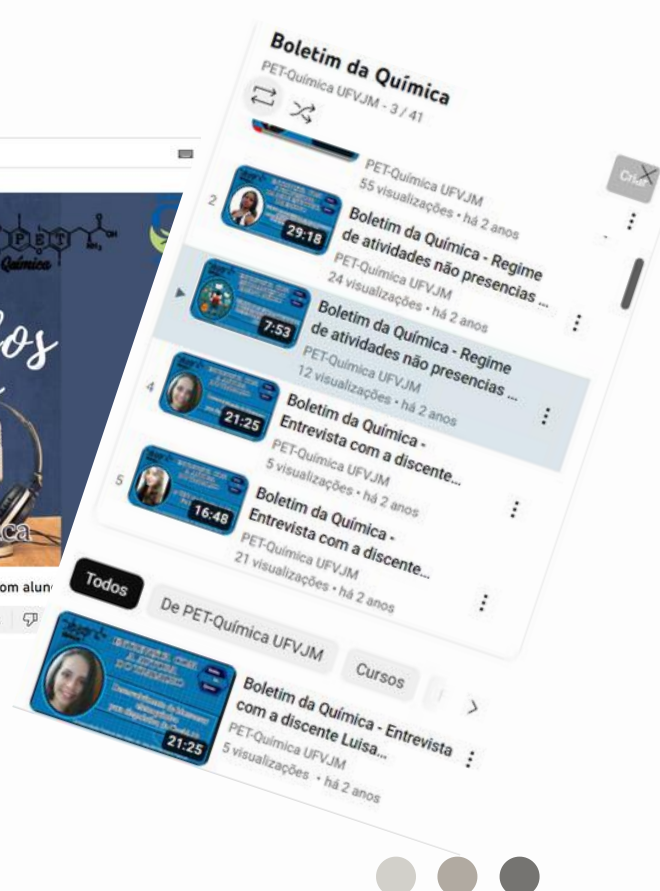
Boletim da Química
PET-Química UFVJM - 3 / 41

PET-Química UFVJM
55 visualizações • há 2 anos

2
29:18
Boletim da Química - Regime de atividades não presencias ...
PET-Química UFVJM
24 visualizações • há 2 anos

7:53
Boletim da Química - Regime de atividades não presencias ...
PET-Química UFVJM
12 visualizações • há 2 anos

4
21:25
Boletim da Química - Entrevista com a discente...
PET-Química UFVJM
5 visualizações • há 2 anos

5
16:48
Boletim da Química - Entrevista com a discente...
PET-Química UFVJM
21 visualizações • há 2 anos

Criar

PET
Química
os
ca
om alun

Todos
De PET-Química UFVJM
Cursos

21:25
Boletim da Química - Entrevista com a discente Luisa...
PET-Química UFVJM
5 visualizações • há 2 anos